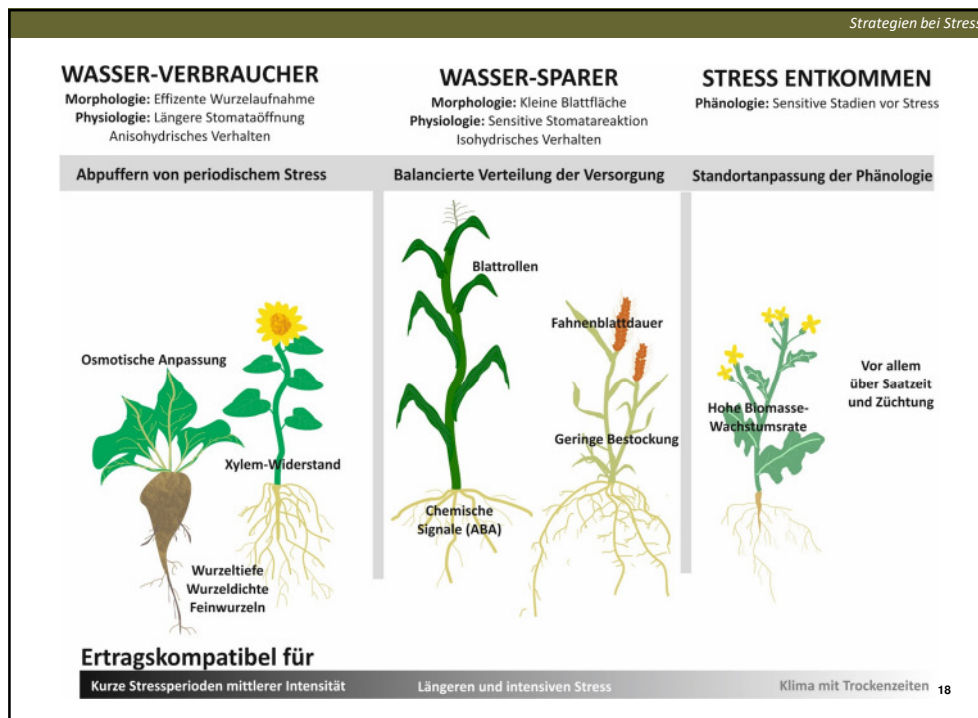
Strategien bei Stress

WASSER-VERBRAUCHER
Morphologie: Effizente Wurzelaufnahme
Physiologie: Längere Stomataöffnung
Anisohydrisches Verhalten

WASSER-SPARER
Morphologie: Kleine Blattfläche
Physiologie: Sensitive Stomatareaktion
Isohydrisches Verhalten

STRESS ENTKOMMEN
Phänologie: Sensitive Stadien vor Stress

Abpuffern von periodischem Stress

Balancierte Verteilung der Versorgung

Standortanpassung der Phänologie

Osmotische Anpassung

Xylem-Widerstand

Wurzeltiefe
Wurzeldichte
Feinwurzeln

Blattrollen

Chemische Signale (ABA)

Fahnenblattdauer

Geringe Bestockung

Hohe Biomasse-Wachstumsrate

Vor allem über Saatzeit und Züchtung

Ertragskompatibel für

Kurze Stressperioden mittlerer Intensität

Längeren und intensiven Stress

Klima mit Trockenzeiten

18